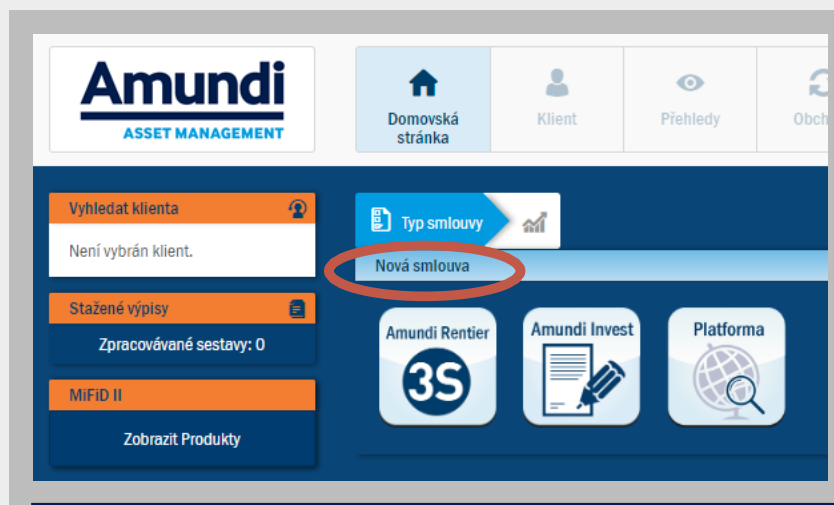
Amundi
ASSET MANAGEMENT

Domovská stránka

Klient

Přehledy

Obch

Vyhledat klienta

Není vybrán klient.

Stažené výpisy

Zpracovávané sestavy: 0

MiFiD II

Zobrazit Produkty

Typ smlouvy

Nová smlouva

Amundi Rentier

3S

Amundi Invest

Platforma